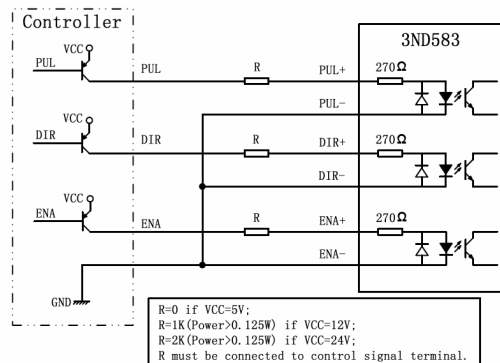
Controller

VCC
PUL
PUL
R
PUL+
VCC
PUL-
DIR
DIR
R
DIR+
DIR-
VCC
ENA
ENA
R
ENA+
ENA-
GND

3ND583
270Ω
270Ω
270Ω

R=0 if VCC=5V;
R=1K(Power>0.125W) if VCC=12V;
R=2K(Power>0.125W) if VCC=24V;
R must be connected to control signal terminal.